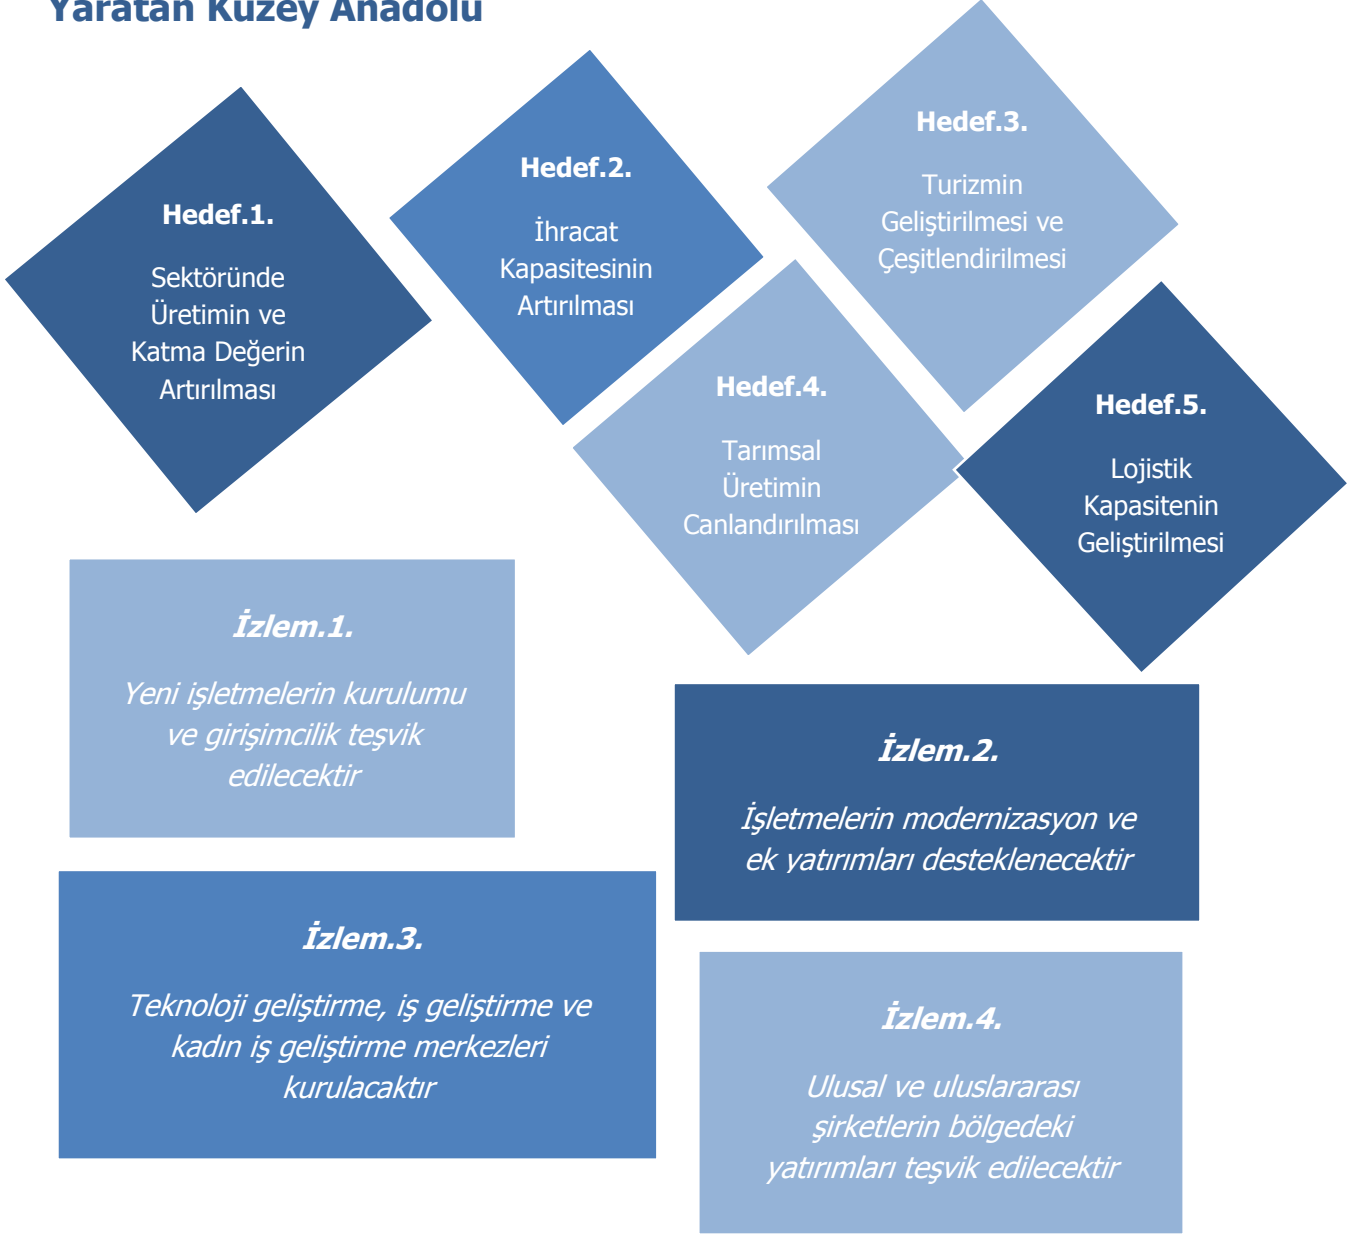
Yaratan Kuzey Anadolu

Hedef.1.

Sektöründe Üretimin ve Katma Değerin Artırılması

Hedef.2.

İhracat Kapasitesinin Artırılması

Hedef.3.

Turizmin Geliştirilmesi ve Çeşitlendirilmesi

Hedef.4.

Tarımsal Üretimin Canlandırılması

Hedef.5.

Lojistik Kapasitenin Geliştirilmesi

İzlem.1.

Yeni işletmelerin kurulumu ve girişimcilik teşvik edilecektir

İzlem.2.

İşletmelerin modernizasyon ve ek yatırımları desteklenecektir

İzlem.3.

Teknoloji geliştirme, iş geliştirme ve kadın iş geliştirme merkezleri kurulacaktır

İzlem.4.

Ulusal ve uluslararası şirketlerin bölgedeki yatırımları teşvik edilecektir